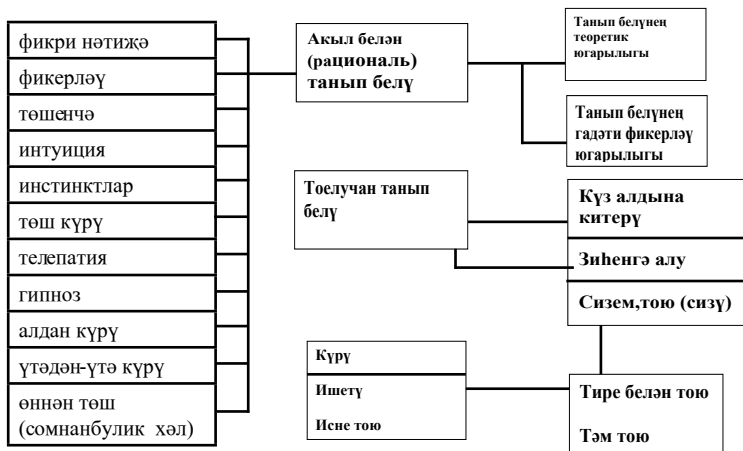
фикри нәтиҗә
фикерләү
төшенчә
интуиция
инстинктлар
төш күрү
телепатия
гипноз
алдан күрү
үтәдән-үтә күрү
өннән төш (сомнанбулик хәл)

Акыл белән (рациональ) танып белү

Танып белүнең теоретик югарылыгы

Танып белүнең гадәти фикерләү югарылыгы

Тоелучан танып белү

Күз алдына китерү
Зиһенгә алу
Сизем,тою (сизү)

Күрү
Ишетү
Исне тою

Тире белән тою
Тәм тою